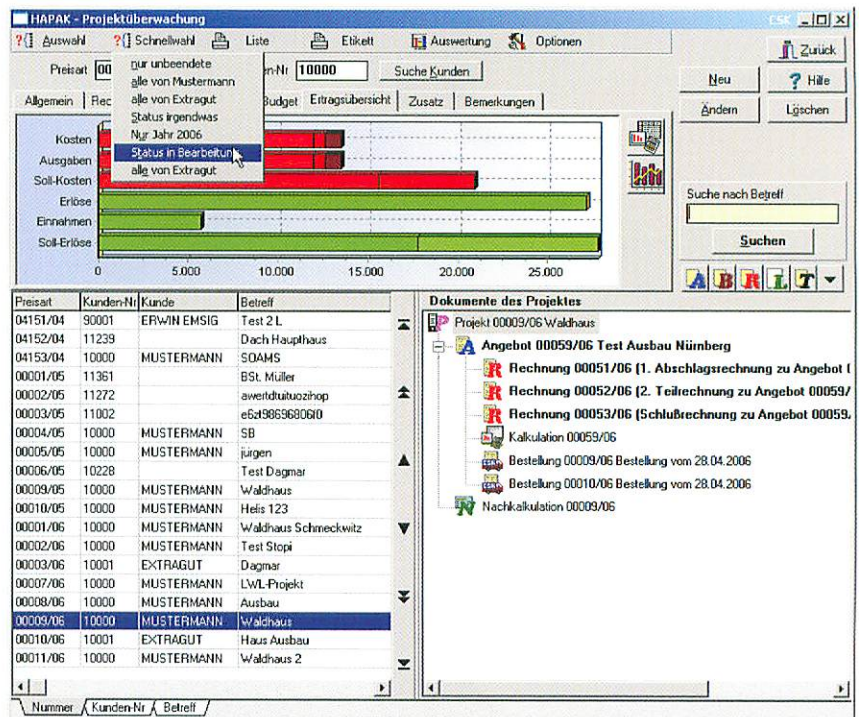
HAPAK - Projektüberwachung
CSK
?{} Auswahl ?{} Schnellwahl Liste Etikett Auswertung Optionen
Zurück
Preisart 00 nur unbeendete
alle von Mustermann
alle von Extragut
Status irgendwas
Nur Jahr 2006
Status in Bearbeitung
alle von Extragut
en-Nr 10000 Suche Kunden
Neu
Hilfe
Allgemein Rec Budget Ertragsübersicht Zusatz Bemerkungen
Ändern
Löschen
Kosten
Ausgaben
Soll-Kosten
Erlöse
Einnahmen
Soll-Erlöse
0 5.000 10.000 15.000 20.000 25.000
Suche nach Betreff
Suchen

| Preisart | Kunden-Nr | Kunde | Betreff |
|---|---|---|---|
| 04151/04 | 90001 | ERWIN EMSIG | Test 2 L |
| 04152/04 | 11239 | | Dach Haupthaus |
| 04153/04 | 10000 | MUSTERMANN | SOAMS |
| 00001/05 | 11361 | | BSt. Müller |
| 00002/05 | 11272 | | awertdtuituozihop |
| 00003/05 | 11002 | | e6z986968060I0 |
| 00004/05 | 10000 | MUSTERMANN | SB |
| 00005/05 | 10000 | MUSTERMANN | jürgen |
| 00006/05 | 10228 | | Test Dagmar |
| 00009/05 | 10000 | MUSTERMANN | Waldhaus |
| 00010/05 | 10000 | MUSTERMANN | Helis 123 |
| 00001/06 | 10000 | MUSTERMANN | Waldhaus Schmeckwitz |
| 00002/06 | 10000 | MUSTERMANN | Test Stopi |
| 00003/06 | 10001 | EXTRAGUT | Dagmar |
| 00007/06 | 10000 | MUSTERMANN | LWL-Projekt |
| 00008/06 | 10000 | MUSTERMANN | Ausbau |
| 00009/06 | 10000 | MUSTERMANN | Waldhaus |
| 00010/06 | 10001 | EXTRAGUT | Haus Ausbau |
| 00011/06 | 10000 | MUSTERMANN | Waldhaus 2 |

Nummer Kunden-Nr Betreff

Dokumente des Projektes
Projekt 00009/06 Waldhaus
Angebot 00059/06 Test Ausbau Nürnberg
Rechnung 00051/06 (1. Abschlagsrechnung zu Angebot (
Rechnung 00052/06 (2. Teilrechnung zu Angebot 00059/
Rechnung 00053/06 (Schlußrechnung zu Angebot 00059.
Kalkulation 00059/06
Bestellung 00009/06 Bestellung vom 28.04.2006
Bestellung 00010/06 Bestellung vom 28.04.2006
Nachkalkulation 00009/06